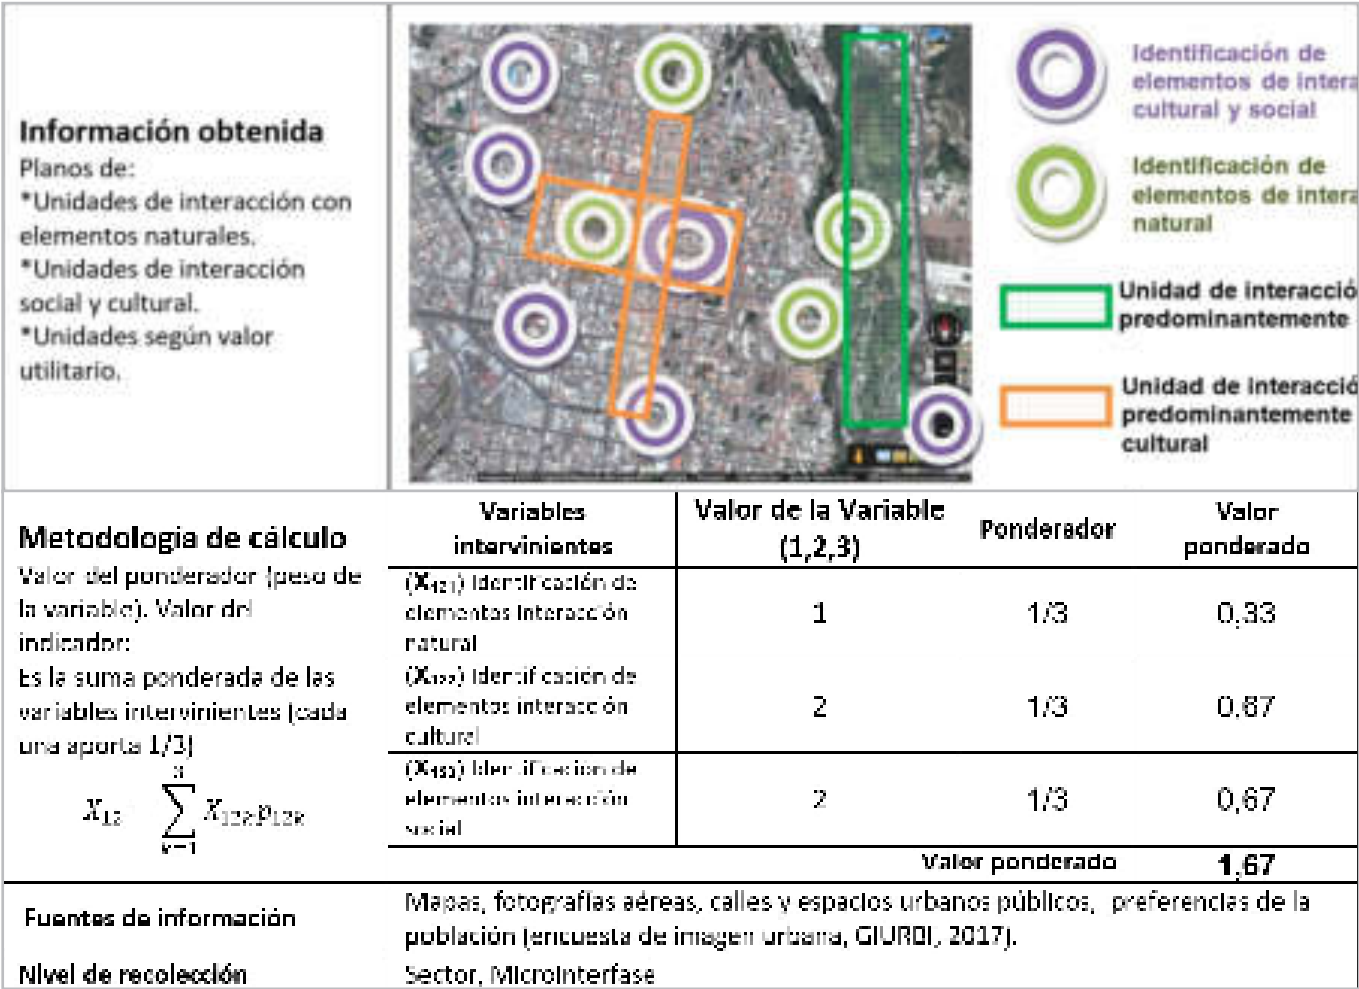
Información obtenida
Planos de:
*Unidades de interacción con elementos naturales.
*Unidades de interacción social y cultural.
*Unidades según valor utilitario.

Identificación de elementos de intera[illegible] cultural y social

Identificación de elementos de intera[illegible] natural

Unidad de interacció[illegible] predominantemente

Unidad de interacció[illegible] predominantemente cultural

Metodologia de cálculo
Valor del ponderador (peso de la variable). Valor del indicador:
Es la suma ponderada de las variables intervinientes (cada una aporta 1/3)
$X_{12} = \sum_{k=1}^{3} X_{12k} p_{12k}$

| Variables intervinientes | Valor de la Variable (1,2,3) | Ponderador | Valor ponderado |
|---|---|---|---|
| ($X_{121}$) Identificación de elementos interacción natural | 1 | 1/3 | 0,33 |
| ($X_{122}$) Identificación de elementos interacción cultural | 2 | 1/3 | 0,67 |
| ($X_{123}$) Identificación de elementos interacción social | 2 | 1/3 | 0,67 |
| | | Valor ponderado | 1,67 |

Fuentes de información
Mapas, fotografías aéreas, calles y espacios urbanos públicos, preferencias de la población (encuesta de imagen urbana, GIURBI, 2017).

Nivel de recolección
Sector, Microinterfase